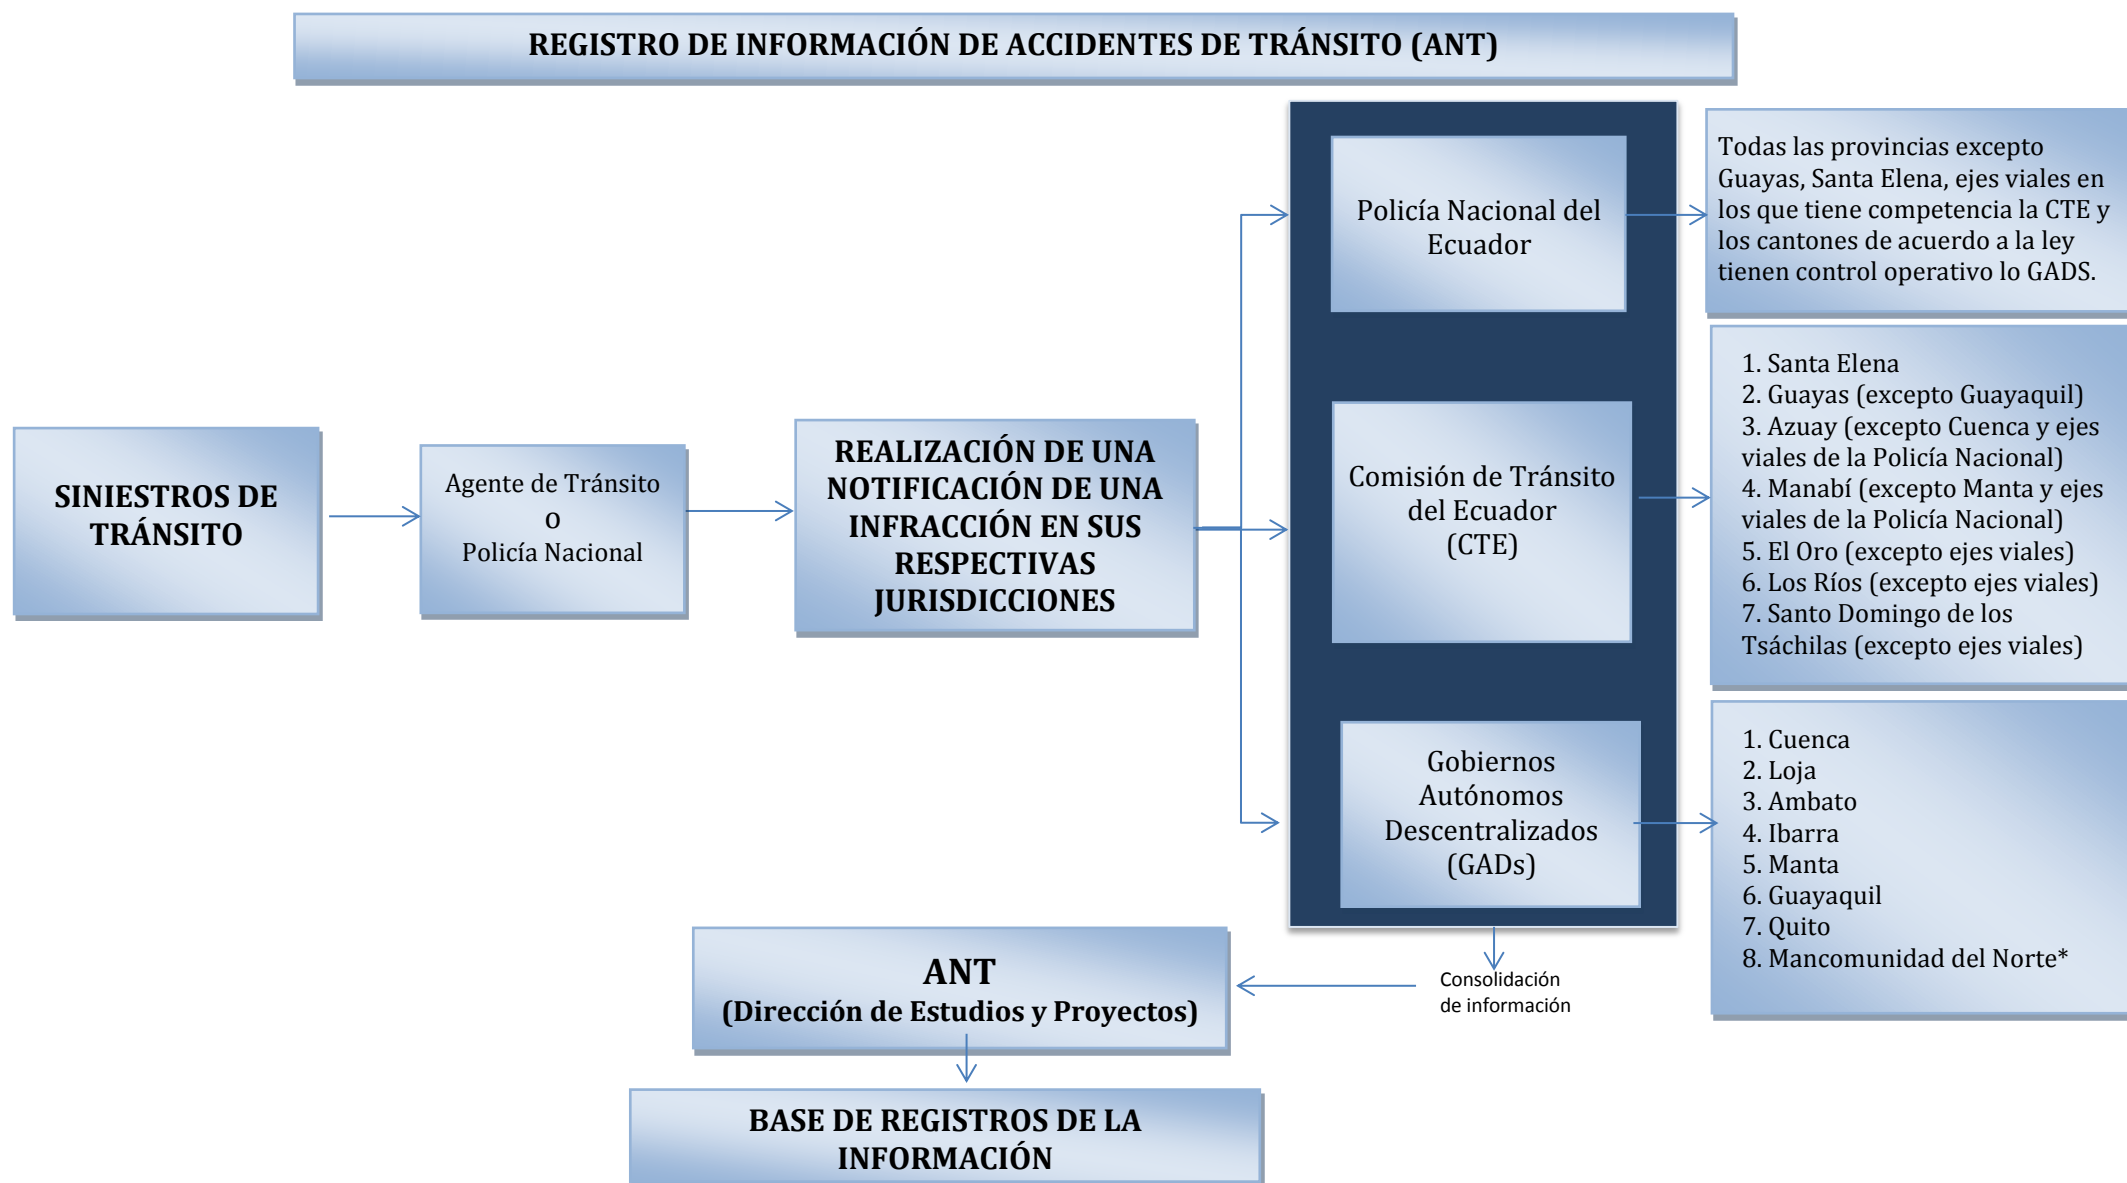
REGISTRO DE INFORMACIÓN DE ACCIDENTES DE TRÁNSITO (ANT)

SINIESTROS DE TRÁNSITO

Agente de Tránsito
o
Policía Nacional

REALIZACIÓN DE UNA NOTIFICACIÓN DE UNA INFRACCIÓN EN SUS RESPECTIVAS JURISDICCIONES

Policía Nacional del Ecuador

Todas las provincias excepto Guayas, Santa Elena, ejes viales en los que tiene competencia la CTE y los cantones de acuerdo a la ley tienen control operativo lo GADS.

Comisión de Tránsito del Ecuador (CTE)

1. Santa Elena
2. Guayas (excepto Guayaquil)
3. Azuay (excepto Cuenca y ejes viales de la Policía Nacional)
4. Manabí (excepto Manta y ejes viales de la Policía Nacional)
5. El Oro (excepto ejes viales)
6. Los Ríos (excepto ejes viales)
7. Santo Domingo de los Tsáchilas (excepto ejes viales)

Gobiernos Autónomos Descentralizados (GADs)

1. Cuenca
2. Loja
3. Ambato
4. Ibarra
5. Manta
6. Guayaquil
7. Quito
8. Mancomunidad del Norte*

Consolidación de información

ANT
(Dirección de Estudios y Proyectos)

BASE DE REGISTROS DE LA INFORMACIÓN